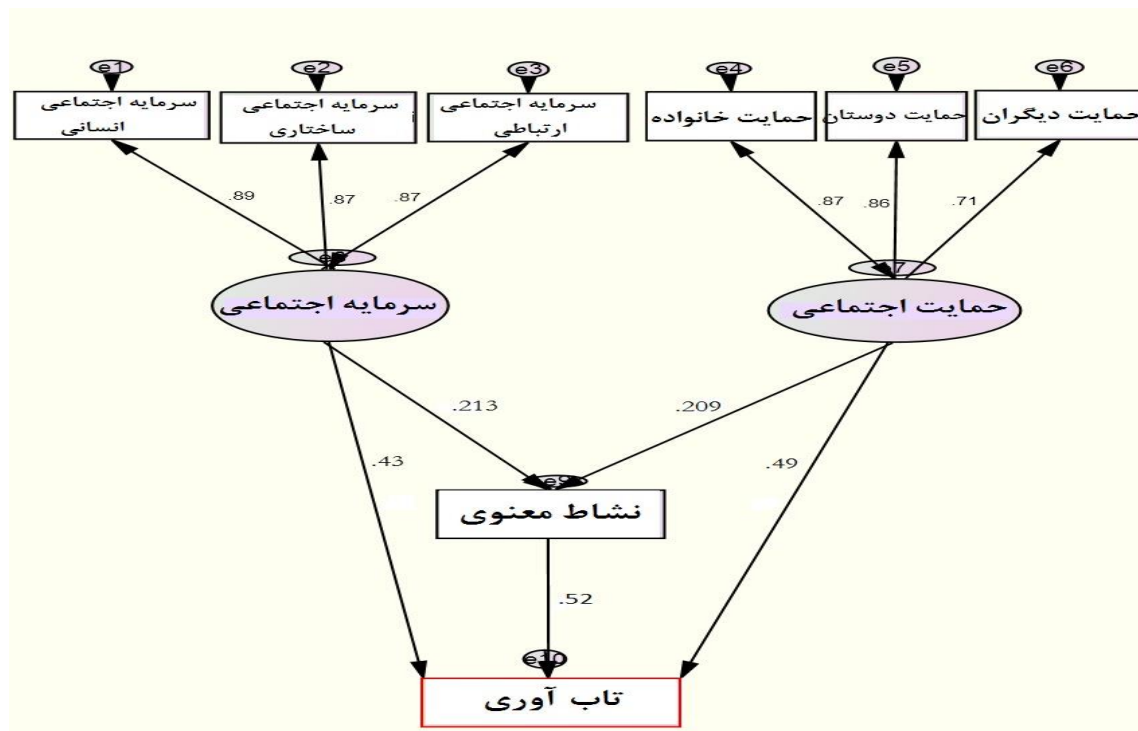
e1
سرمایه اجتماعی انسانی

e2
سرمایه اجتماعی ساختاری

e3
سرمایه اجتماعی ارتباطی

e4
حمایت خانواده

e5
حمایت دوستان

e6
حمایت دیگران

.89
.87
.87
.87
.86
.71

e8
سرمایه اجتماعی

e7
حمایت اجتماعی

.213
.209
.43
.49

e9
نشاط معنوی

.52

e10
تاب آوری